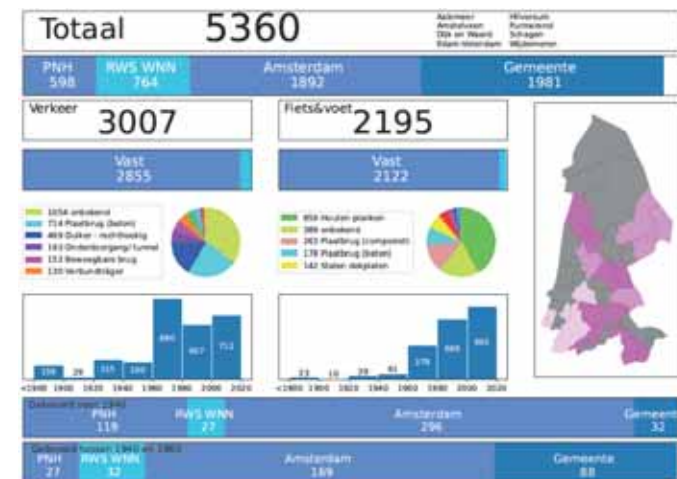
Totaal 5360

Aalsmeer
Amstelveen
Diemen
Edam-Volendam

Hilversum
Purmerend
Schagen
Wijdemeren

PNH 598
RWS WNN 764
Amsterdam 1892
Gemeente 1981

Verkeer 3007

Fiets&voet 2195

Vast 2855

Vast 2122

1054 onbekend
714 Plaatbrug (beton)
469 Duiker - rechthoekig
163 Onderdoorgang/ tunnel
153 Beweegbare brug
110 Verbundträger

858 Houten planken
386 onbekend
263 Plaatbrug (composiet)
178 Plaatbrug (beton)
142 Stalen dekplaten

156 29 115 104 880 667 752
<1900 1900 1920 1940 1960 1980 2000 2020

23 10 29 81 376 669 865
<1900 1900 1920 1940 1960 1980 2000 2020

Gebouwd voor 1940
PNH 119
RWS WNN 27
Amsterdam 296
Gemeente 32

Gebouwd tussen 1940 en 1960
PNH 27
RWS WNN 32
Amsterdam 169
Gemeente 88